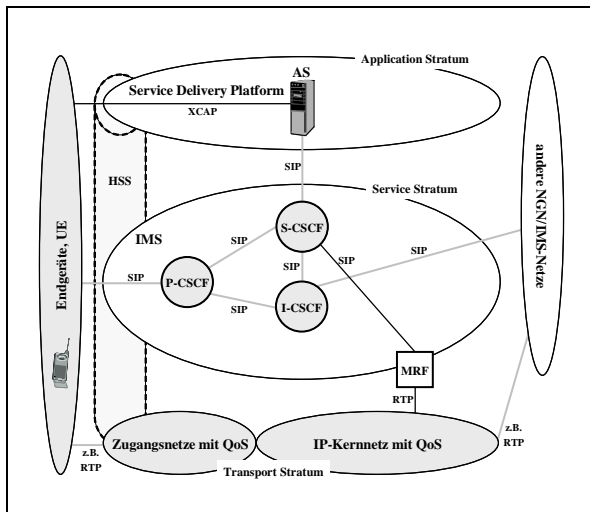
Application Stratum

AS

Service Delivery Platform

XCAP

SIP

HSS

Service Stratum

Endgeräte, UE

andere NGN/IMS-Netze

IMS

S-CSCF

SIP

SIP

SIP

SIP

SIP

P-CSCF

SIP

I-CSCF

SIP

MRF

RTP

z.B. RTP

z.B. RTP

Zugangsnetze mit QoS

IP-Kernnetz mit QoS

Transport Stratum